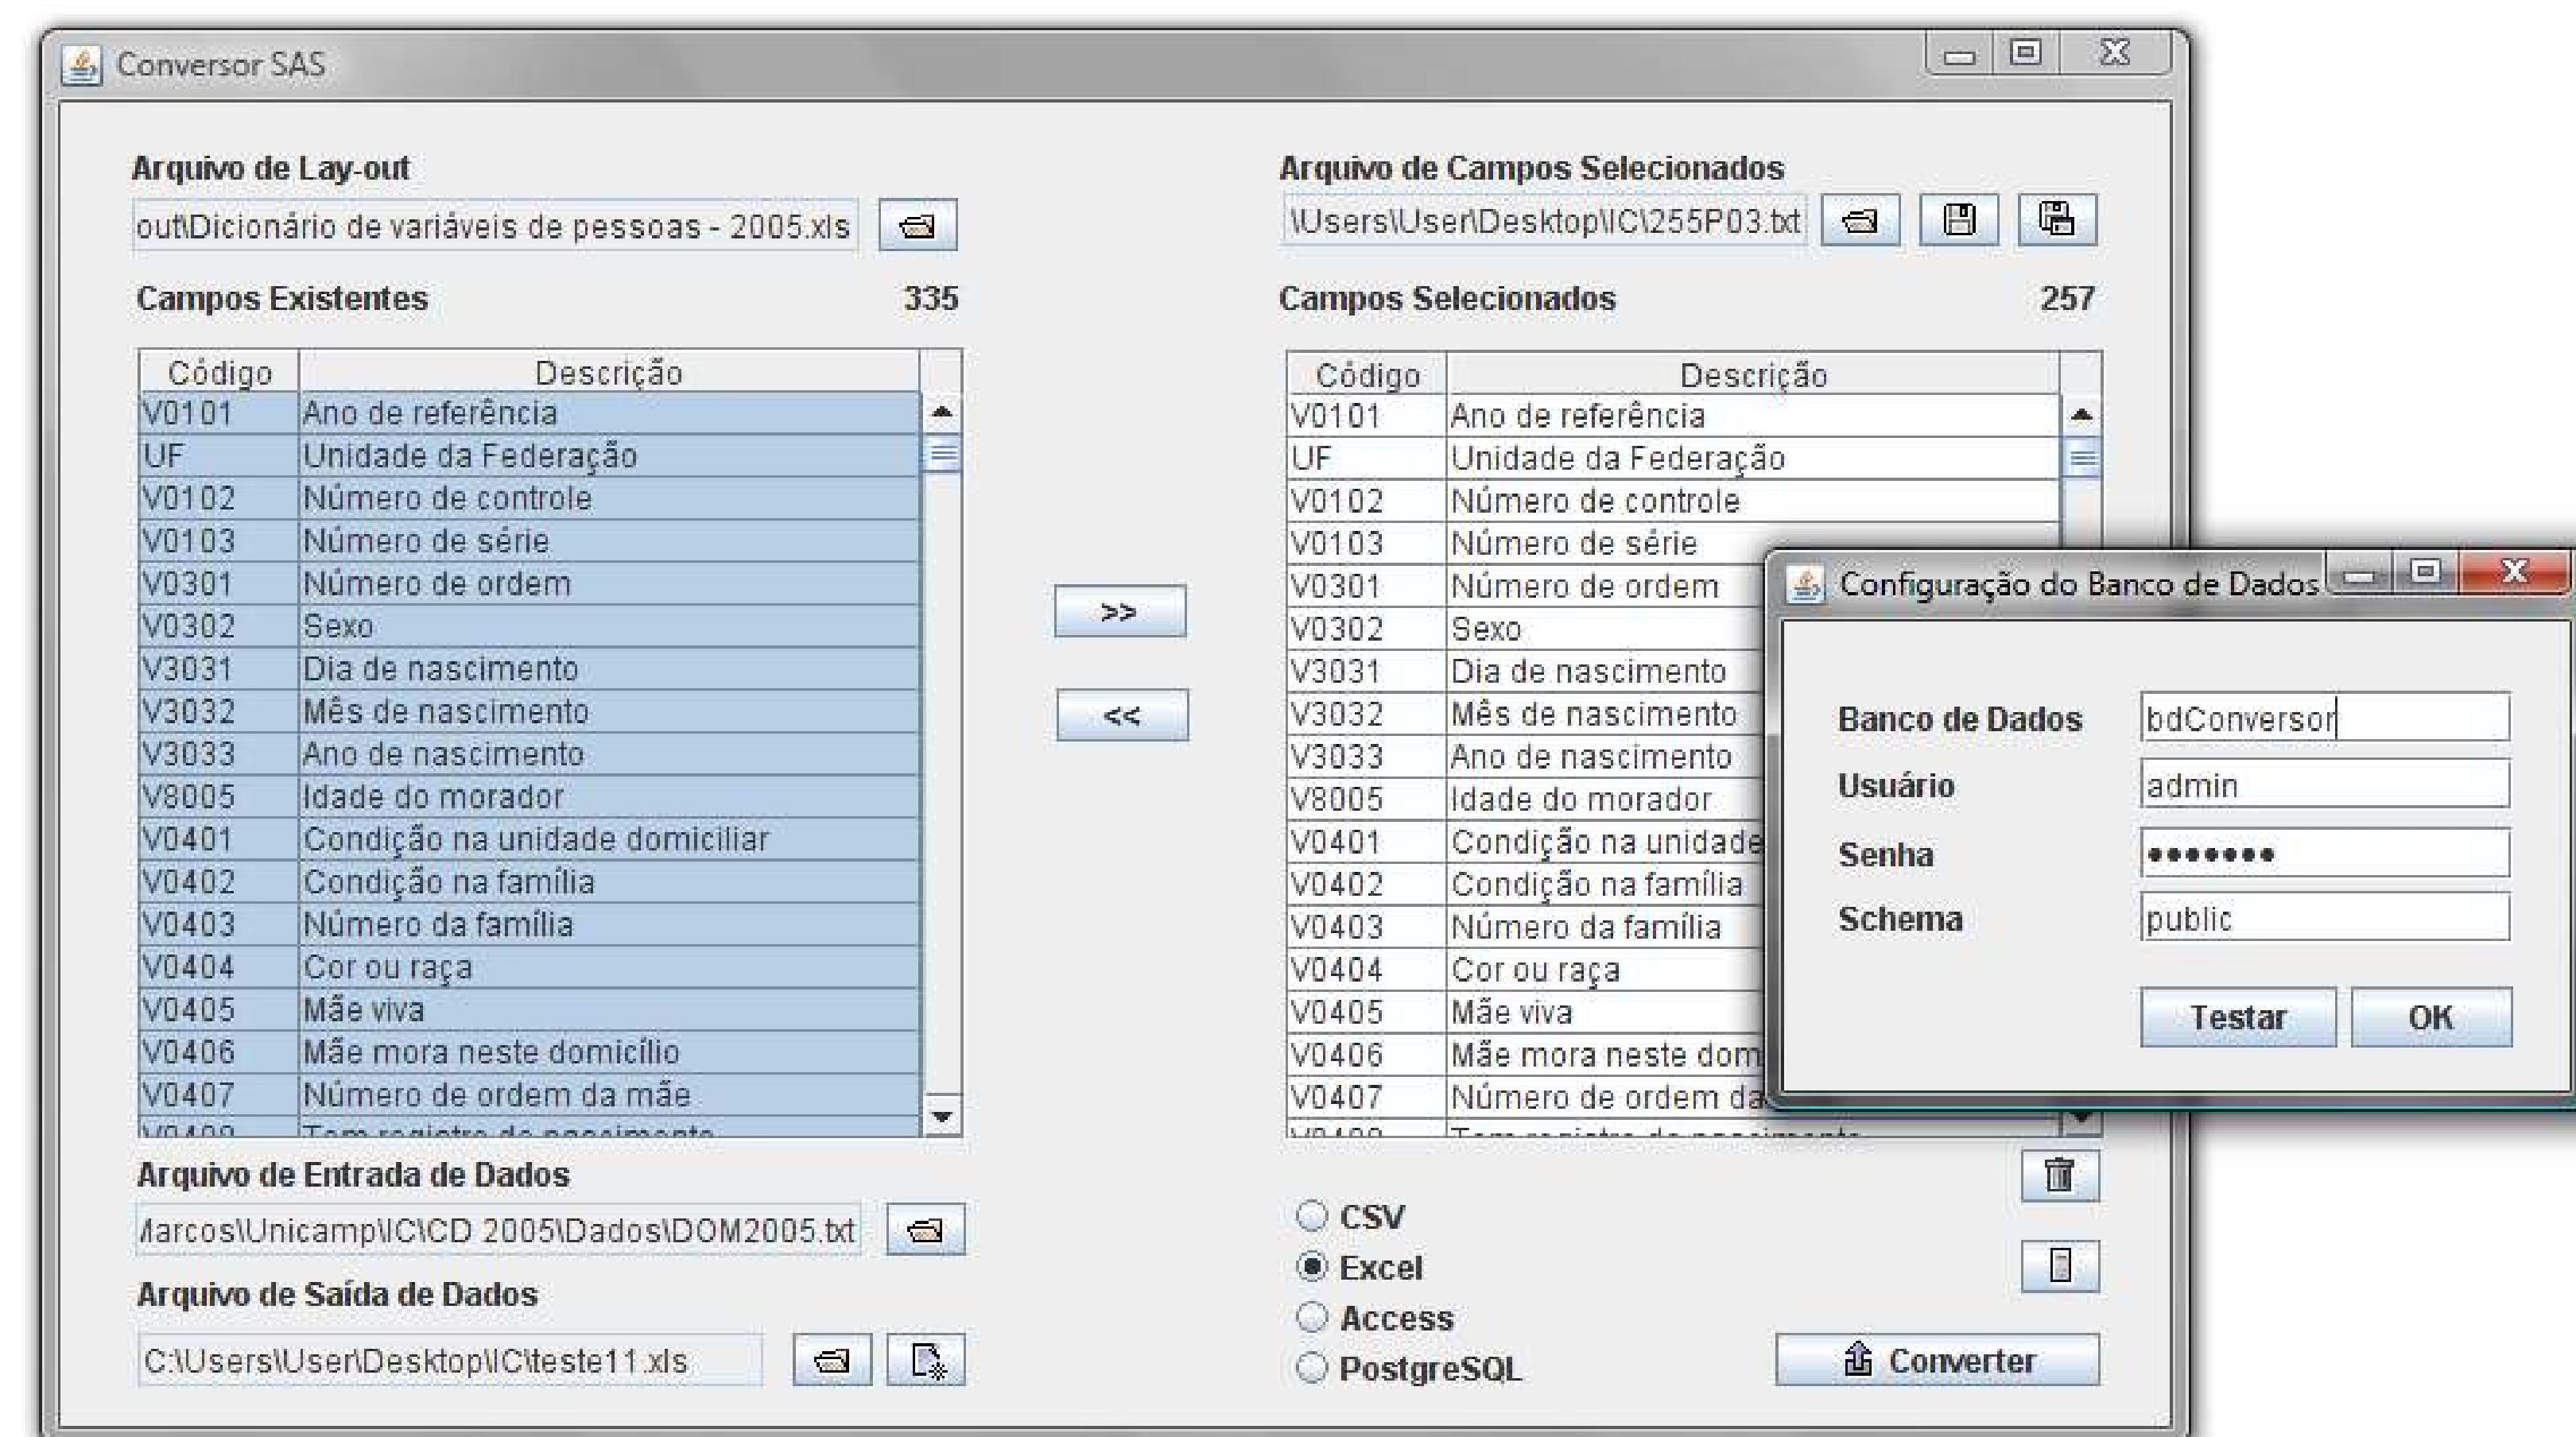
Conversor SAS

Arquivo de Lay-out

out\Dicionário de variáveis de pessoas - 2005.xls

Campos Existentes 335

| Código | Descrição |
|---|---|
| V0101 | Ano de referência |
| UF | Unidade da Federação |
| V0102 | Número de controle |
| V0103 | Número de série |
| V0301 | Número de ordem |
| V0302 | Sexo |
| V3031 | Dia de nascimento |
| V3032 | Mês de nascimento |
| V3033 | Ano de nascimento |
| V8005 | Idade do morador |
| V0401 | Condição na unidade domiciliar |
| V0402 | Condição na família |
| V0403 | Número da família |
| V0404 | Cor ou raça |
| V0405 | Mãe viva |
| V0406 | Mãe mora neste domicílio |
| V0407 | Número de ordem da mãe |
| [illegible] | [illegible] |

>>

<<

Arquivo de Campos Selecionados

\Users\User\Desktop\IC\255P03.txt

Campos Selecionados 257

| Código | Descrição |
|---|---|
| V0101 | Ano de referência |
| UF | Unidade da Federação |
| V0102 | Número de controle |
| V0103 | Número de série |
| V0301 | Número de ordem |
| V0302 | Sexo |
| V3031 | Dia de nascimento |
| V3032 | Mês de nascimento |
| V3033 | Ano de nascimento |
| V8005 | Idade do morador |
| V0401 | Condição na unidade |
| V0402 | Condição na família |
| V0403 | Número da família |
| V0404 | Cor ou raça |
| V0405 | Mãe viva |
| V0406 | Mãe mora neste dom |
| V0407 | Número de ordem da |
| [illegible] | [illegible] |

Configuração do Banco de Dados

Banco de Dados bdConversor

Usuário admin

Senha •••••••

Schema public

Testar OK

Arquivo de Entrada de Dados

/arcos\Unicamp\IC\CD 2005\Dados\DOM2005.txt

Arquivo de Saída de Dados

C:\Users\User\Desktop\IC\teste11.xls

CSV

Excel

Access

PostgreSQL

Converter